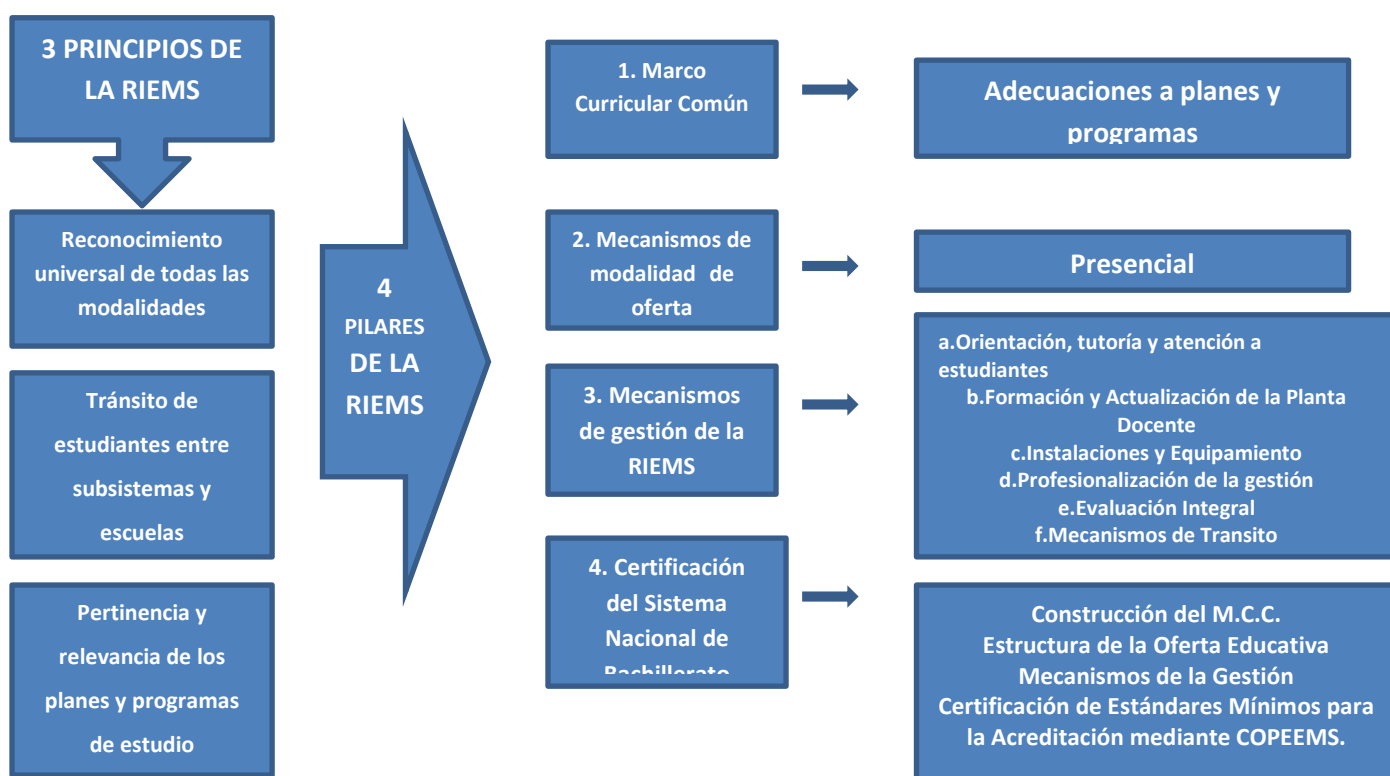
3 PRINCIPIOS DE LA RIEMS

Reconocimiento universal de todas las modalidades

Tránsito de estudiantes entre subsistemas y escuelas

Pertinencia y relevancia de los planes y programas de estudio

4 PILARES DE LA RIEMS

1. Marco Curricular Común

Adecuaciones a planes y programas

2. Mecanismos de modalidad de oferta

Presencial

3. Mecanismos de gestión de la RIEMS

a.Orientación, tutoría y atención a estudiantes
b.Formación y Actualización de la Planta Docente
c.Instalaciones y Equipamiento
d.Profesionalización de la gestión
e.Evaluación Integral
f.Mecanismos de Transito

4. Certificación del Sistema Nacional de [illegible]

Construcción del M.C.C.
Estructura de la Oferta Educativa
Mecanismos de la Gestión
Certificación de Estándares Mínimos para la Acreditación mediante COPEEMS.